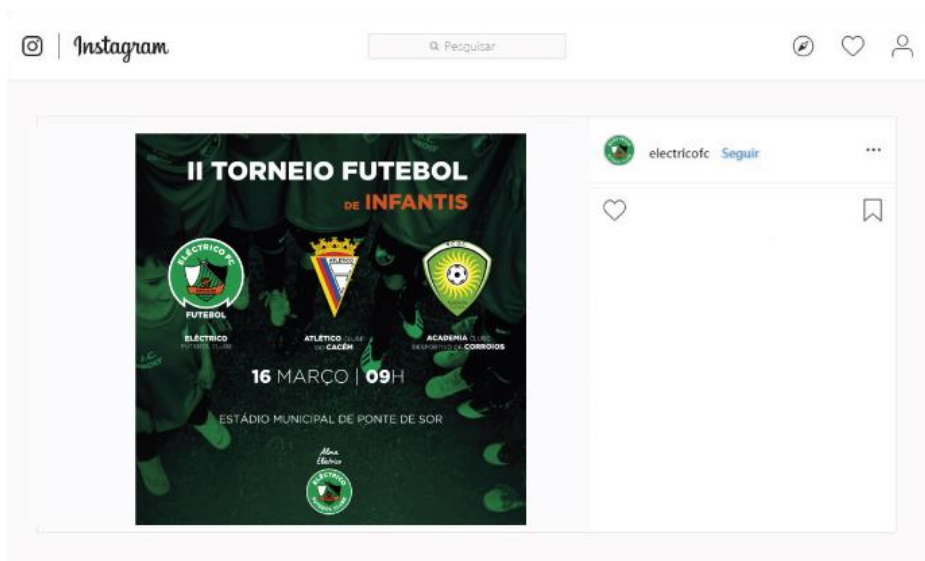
Instagram

Pesquisar

II TORNEIO FUTEBOL
DE INFANTIS

ELÉCTRICO FC

FUTEBOL

ELÉCTRICO FUTEBOL CLUBE

ATLÉTICO CLUBE DO CACÉM

ACADEMIA CLUBE DESPORTIVO DE CORROIOS

16 MARÇO | 09H

ESTÁDIO MUNICIPAL DE PONTE DE SOR

Alma Eléctrica

electricofc Seguir

...